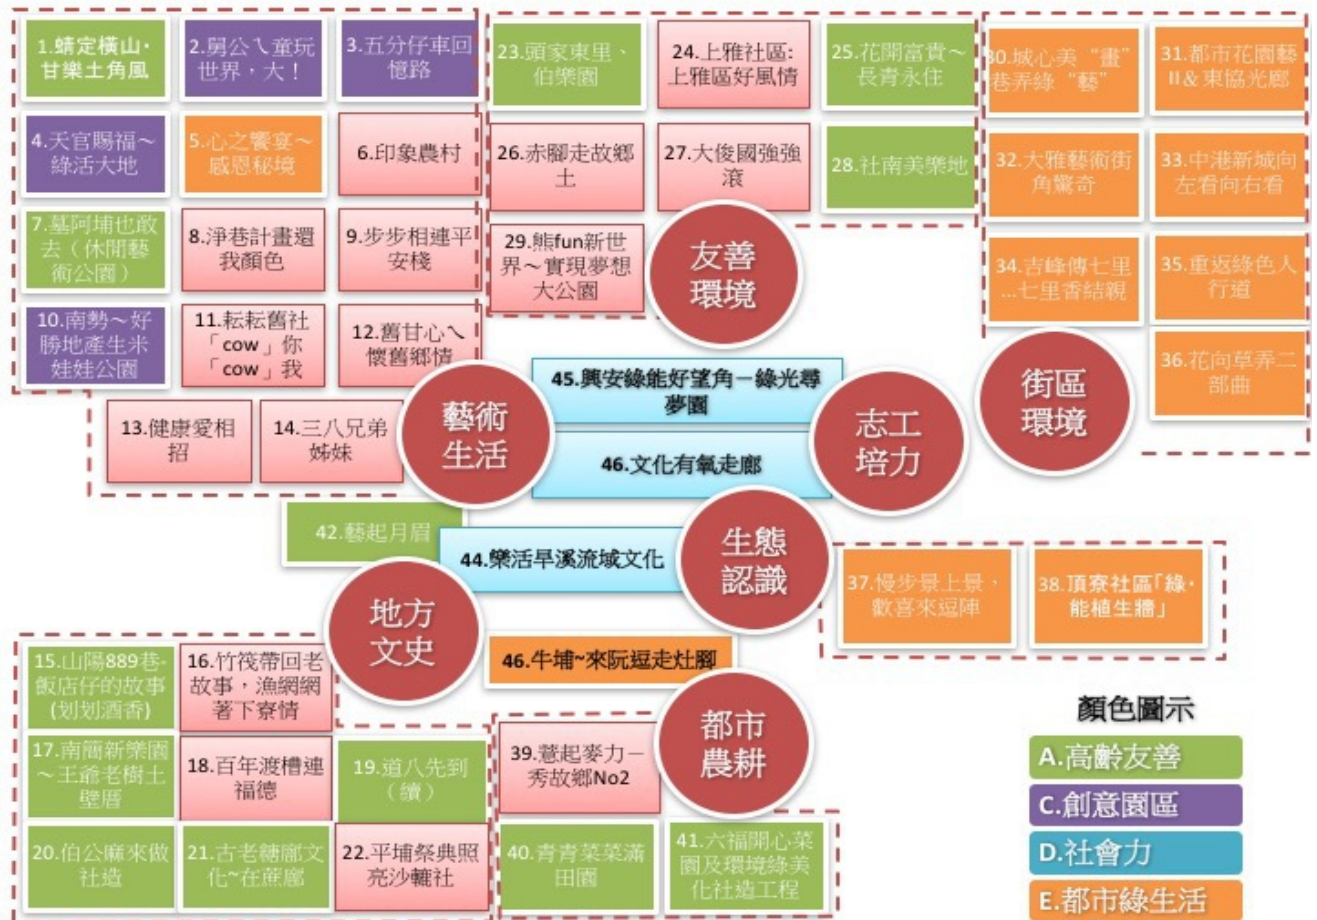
1.靖定橫山‧甘樂土角風

2.舅公ㄟ童玩世界，大！

3.五分仔車回憶路

4.天官賜福~綠活大地

5.心之饗宴~感恩秘境

6.印象農村

7.墓阿埔也敢去（休閒藝術公園）

8.淨巷計畫還我顏色

9.步步相連平安棧

10.南勢~好勝地產生米娃娃公園

11.耘耘舊社「cow」你「cow」我

12.舊甘心ㄟ懷舊鄉情

13.健康愛相招

14.三八兄弟姊妹

23.頭家東里、伯樂園

24.上雅社區:上雅區好風情

25.花開富貴~長青永住

26.赤腳走故鄉土

27.大俊國強強滾

28.社南美樂地

29.熊fun新世界~實現夢想大公園

友善環境

30.城心美"畫"巷弄綠"藝"

31.都市花園藝II&東協光廊

32.大雅藝術街角驚奇

33.中港新城向左看向右看

34.吉峰傳七里...七里香結親

35.重返綠色人行道

36.花向草弄二部曲

街區環境

45.興安綠能好望角－綠光尋夢園

藝術生活

志工培力

46.文化有氧走廊

42.藝起月眉

44.樂活旱溪流域文化

生態認識

37.慢步景上景，歡喜來逗陣

38.頂寮社區「綠‧能植生牆」

地方文史

46.牛埔~來阮逗走灶腳

15.山陽889巷-飯店仔的故事(划划酒香)

16.竹筏帶回老故事，漁網網著下寮情

17.南簡新樂園~王爺老樹土壁厝

18.百年渡槽連福德

19.道八先到（續）

20.伯公麻來做社造

21.古老糖廍文化~在蔗廍

22.平埔祭典照亮沙轆社

39.薏起麥力－秀故鄉No2

都市農耕

40.青青菜菜滿田園

41.六福開心菜園及環境綠美化社造工程

顏色圖示

A.高齡友善

C.創意園區

D.社會力

E.都市綠生活